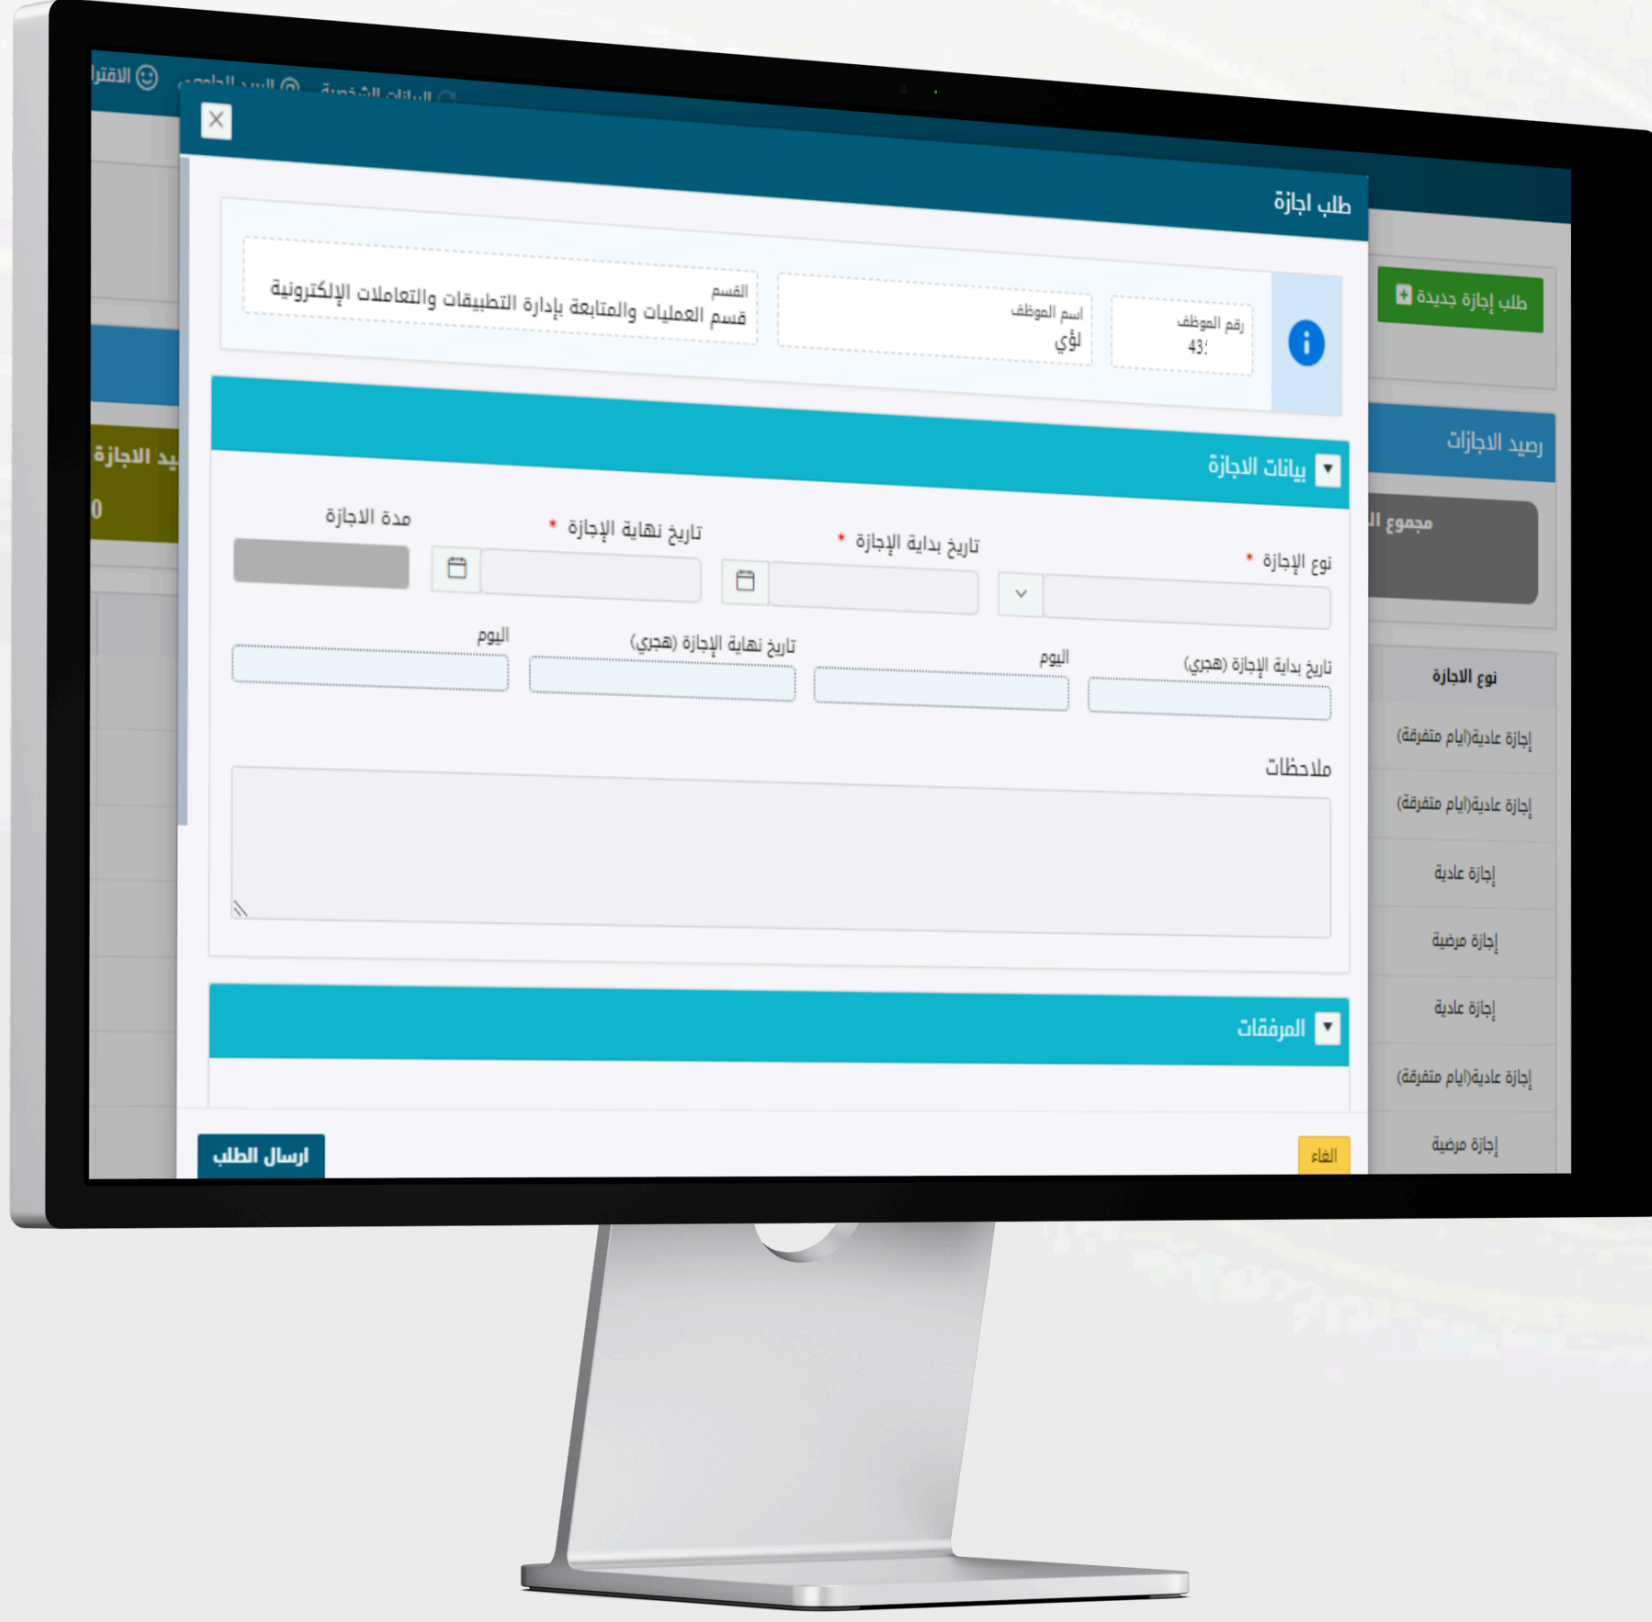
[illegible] البيانات الشخصية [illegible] السجل الوظيفي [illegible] الاقترا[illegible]

طلب اجازة

رقم الموظف
43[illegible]

اسم الموظف
لؤي

القسم
قسم العمليات والمتابعة بإدارة التطبيقات والتعاملات الإلكترونية

بيانات الاجازة

نوع الإجازة *

تاريخ بداية الإجازة *

تاريخ نهاية الإجازة *

مدة الاجازة

تاريخ بداية الإجازة (هجري)

اليوم

تاريخ نهاية الإجازة (هجري)

اليوم

ملاحظات

المرفقات

الغاء

ارسال الطلب

طلب إجازة جديدة

رصيد الاجازات

مجموع ال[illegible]

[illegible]يد الاجازة

0

نوع الاجازة
إجازة عادية(أيام متفرقة)
إجازة عادية(أيام متفرقة)
إجازة عادية
إجازة مرضية
إجازة عادية
إجازة عادية(أيام متفرقة)
إجازة مرضية